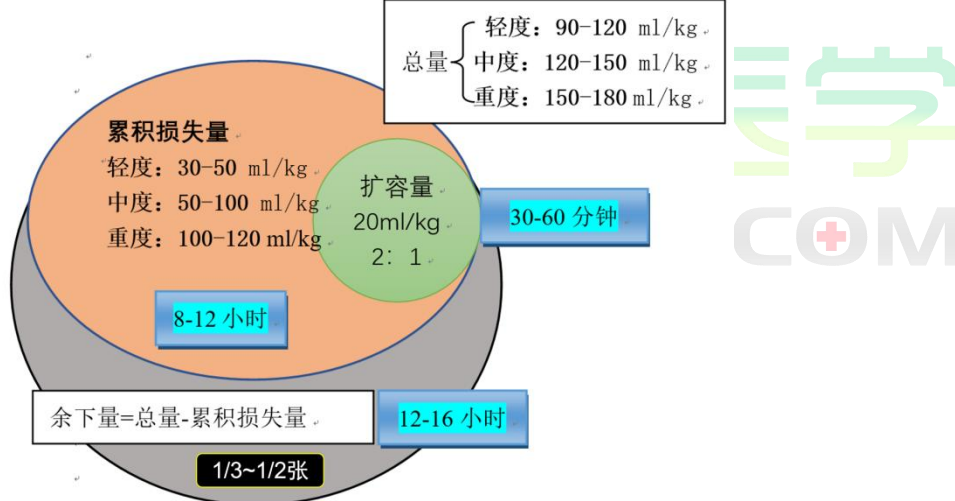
总量 轻度：90-120 ml/kg
中度：120-150 ml/kg
重度：150-180 ml/kg

累积损失量
轻度：30-50 ml/kg
中度：50-100 ml/kg
重度：100-120 ml/kg

扩容量
20ml/kg
2：1

30-60 分钟

8-12 小时

余下量=总量-累积损失量

12-16 小时

1/3~1/2张

学
COM